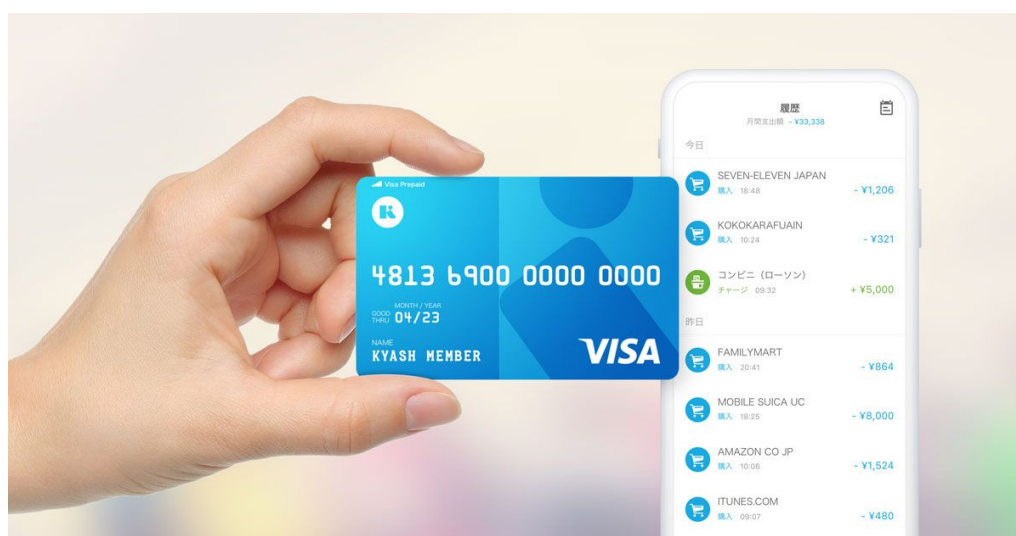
Visa Prepaid

4813 6900 0000 0000

GOOD THRU MONTH / YEAR 04/23

NAME
KYASH MEMBER

VISA

履歴
月間支出額 - ¥33,338

今日

SEVEN-ELEVEN JAPAN
購入 16:48
- ¥1,206

KOKOKARAFUAIN
購入 10:24
- ¥321

コンビニ（ローソン）
チャージ 09:32
+ ¥5,000

昨日

FAMILYMART
購入 20:41
- ¥864

MOBILE SUICA UC
購入 18:25
- ¥8,000

AMAZON CO JP
購入 10:06
- ¥1,524

ITUNES.COM
購入 09:07
- ¥480